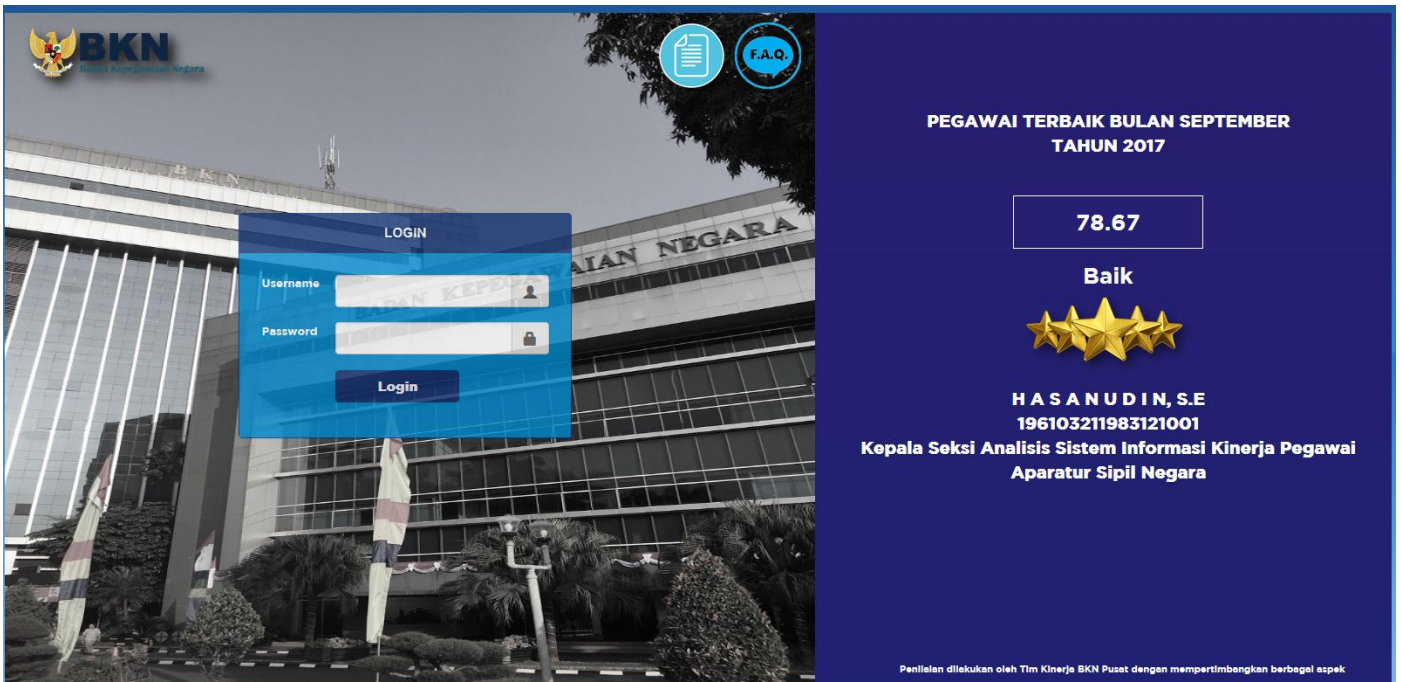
BKN
Badan Kepegawaian Negara

F.A.Q.

BKN

BADAN KEPEGAWAIAN NEGARA

LOGIN

Username

Password

Login

PEGAWAI TERBAIK BULAN SEPTEMBER
TAHUN 2017

78.67

Baik

H A S A N U D I N, S.E
196103211983121001
Kepala Seksi Analisis Sistem Informasi Kinerja Pegawai
Aparatur Sipil Negara

Penilaian dilakukan oleh Tim Kinerja BKN Pusat dengan mempertimbangkan berbagai aspek